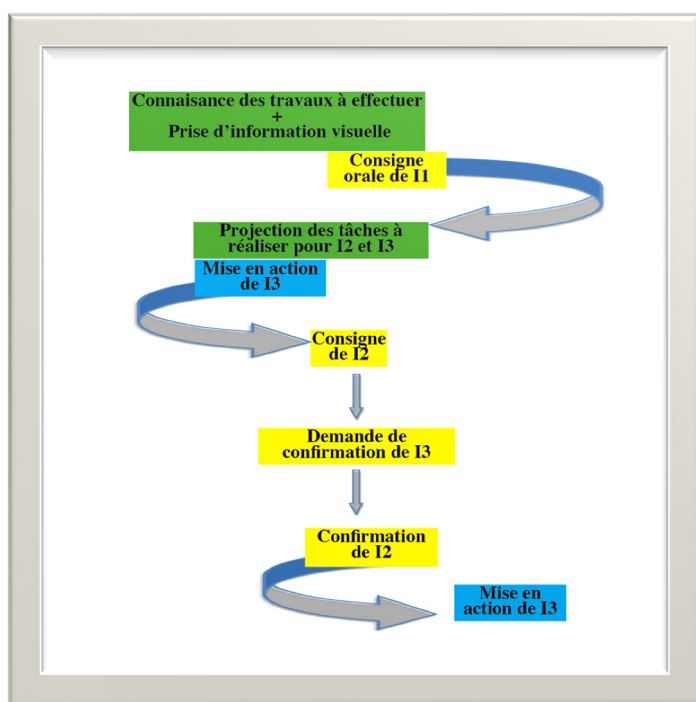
Connaisance des travaux à effectuer
+
Prise d'information visuelle

Consigne orale de I1

Projection des tâches à réaliser pour I2 et I3

Mise en action de I3

Consigne de I2

Demande de confirmation de I3

Confirmation de I2

Mise en action de I3